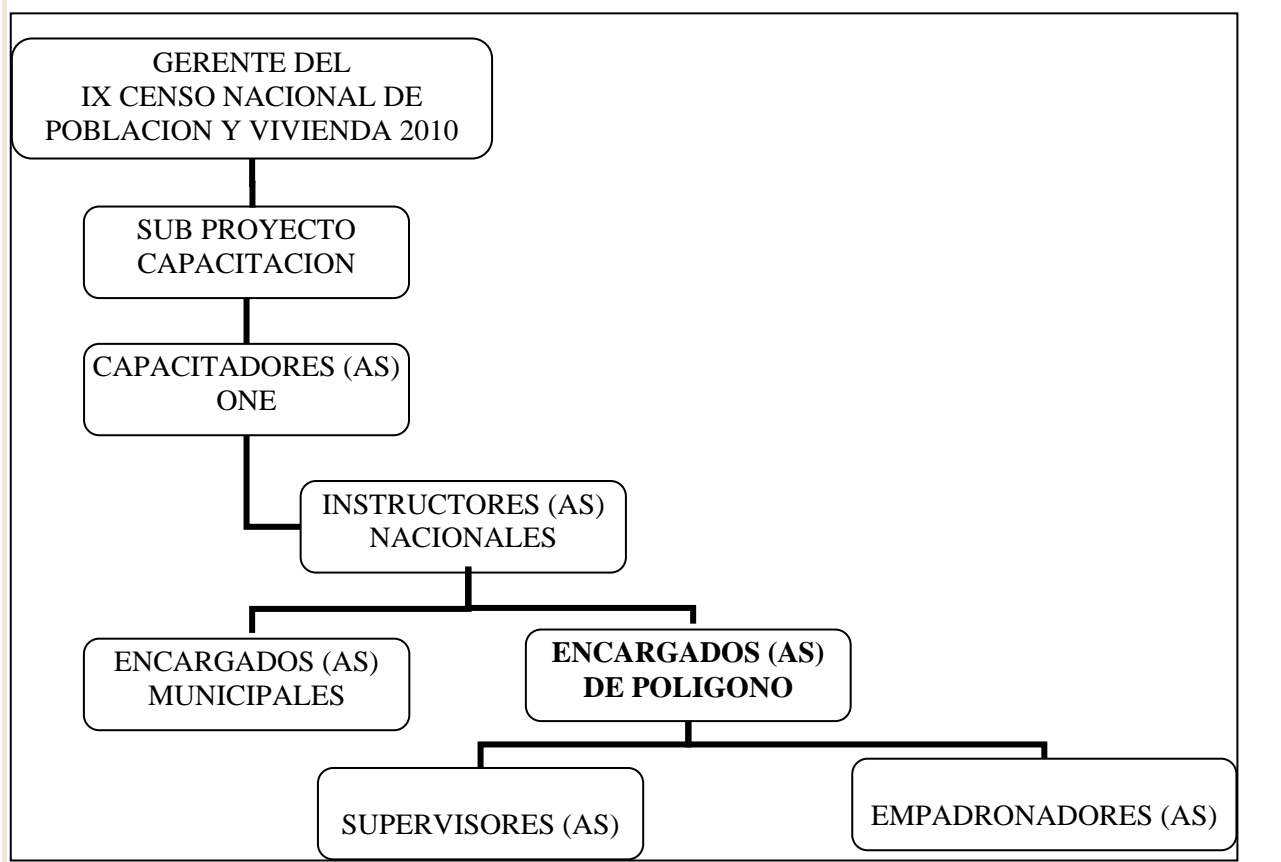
GERENTE DEL
IX CENSO NACIONAL DE
POBLACION Y VIVIENDA 2010

SUB PROYECTO
CAPACITACION

CAPACITADORES (AS)
ONE

INSTRUCTORES (AS)
NACIONALES

ENCARGADOS (AS)
MUNICIPALES

**ENCARGADOS (AS)
DE POLIGONO**

SUPERVISORES (AS)

EMPADRONADORES (AS)